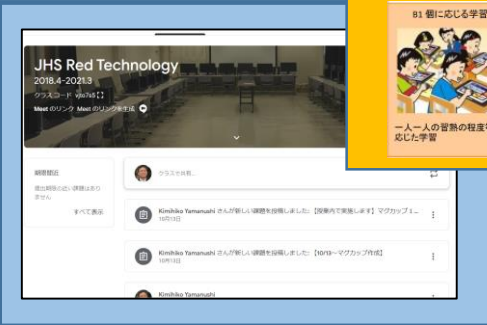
JHS Red Technology
2018.4-2021.3
クラスコード vzo7s8 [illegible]
Meet のリンク Meet のリンクを生成

期限間近
提出期限の近い課題はありません
すべて表示

クラスで共有...

Kimihiko Yamanushi さんが新しい課題を投稿しました: 【授業内で実施します】マグカップ 1...
10月13日

Kimihiko Yamanushi さんが新しい課題を投稿しました: 【10/13～マグカップ作成】
10月13日

Kimihiko Yamanushi

B1 個に応じる学習

一人一人の習熟の程度に応じた学習